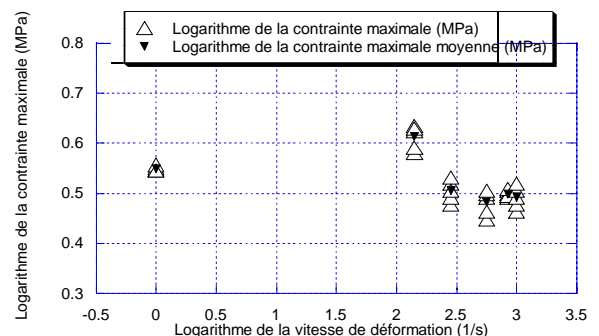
Logarithme de la contrainte maximale (MPa)
Logarithme de la contrainte maximale moyenne (MPa)

Logarithme de la contrainte maximale (MPa)

0.8
0.7
0.6
0.5
0.4
0.3

-0.5
0
0.5
1
1.5
2
2.5
3
3.5

Logarithme de la vitesse de déformation (1/s)